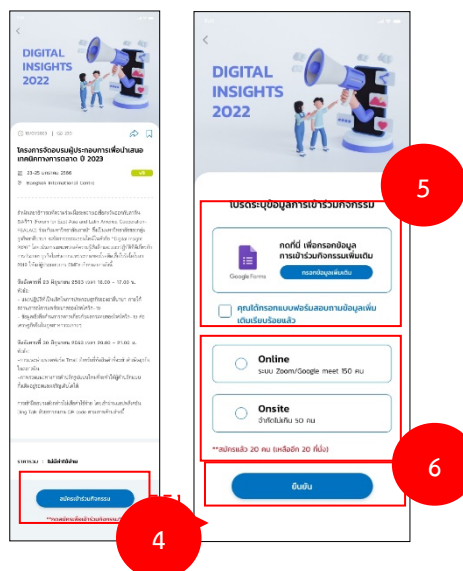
DIGITAL INSIGHTS 2022

โครงการจัดอบรมผู้ประกอบการเพื่อนำเสนอเทคนิคทางการตลาด ปี 2023

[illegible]

ราคา : ไม่มีค่าใช้จ่าย

สมัครเข้าร่วมกิจกรรม

4

DIGITAL INSIGHTS 2022

โปรดระบุข้อมูลการเข้าร่วมกิจกรรม

5

กดที่นี่ เพื่อกรอกข้อมูลการเข้าร่วมกิจกรรมเพิ่มเติม

Google Forms

กรอกข้อมูลเพิ่มเติม

คุณได้กรอกแบบฟอร์มสอบถามข้อมูลเพิ่มเติมเรียบร้อยแล้ว

Online
ระบบ Zoom/Google meet 150 คน

Onsite
จำกัดไม่เกิน 50 คน

**สมัครแล้ว 20 คน (เหลืออีก 20 ที่นั่ง)

6

ยืนยัน